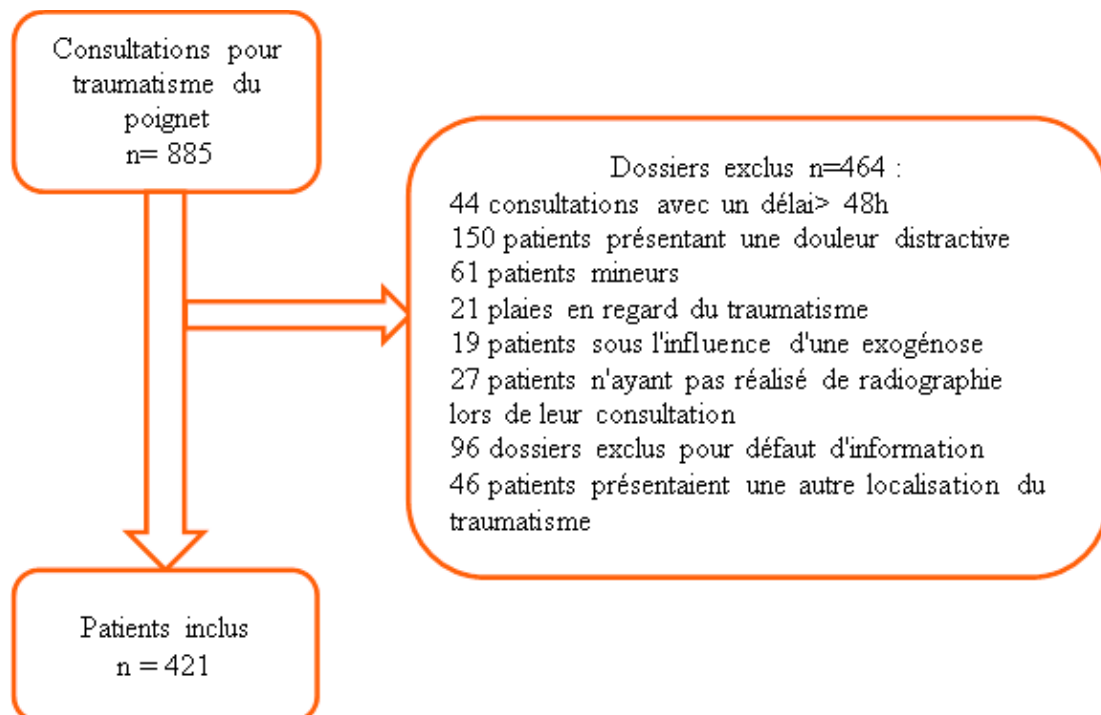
Consultations pour traumatisme du poignet
n= 885

Dossiers exclus n=464 :
44 consultations avec un délai> 48h
150 patients présentant une douleur distractive
61 patients mineurs
21 plaies en regard du traumatisme
19 patients sous l'influence d'une exogénose
27 patients n'ayant pas réalisé de radiographie lors de leur consultation
96 dossiers exclus pour défaut d'information
46 patients présentaient une autre localisation du traumatisme

Patients inclus
n = 421